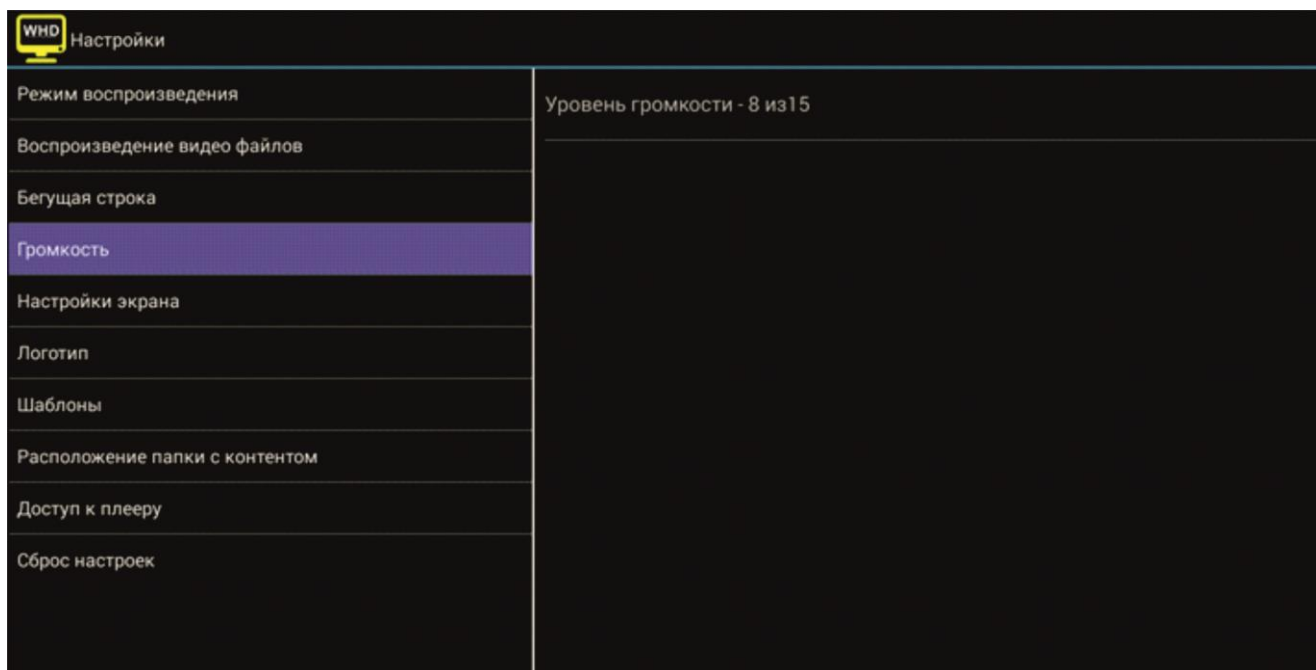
WHD Настройки

Режим воспроизведения

Воспроизведение видео файлов

Бегущая строка

Громкость

Настройки экрана

Логотип

Шаблоны

Расположение папки с контентом

Доступ к плееру

Сброс настроек

Уровень громкости - 8 из15